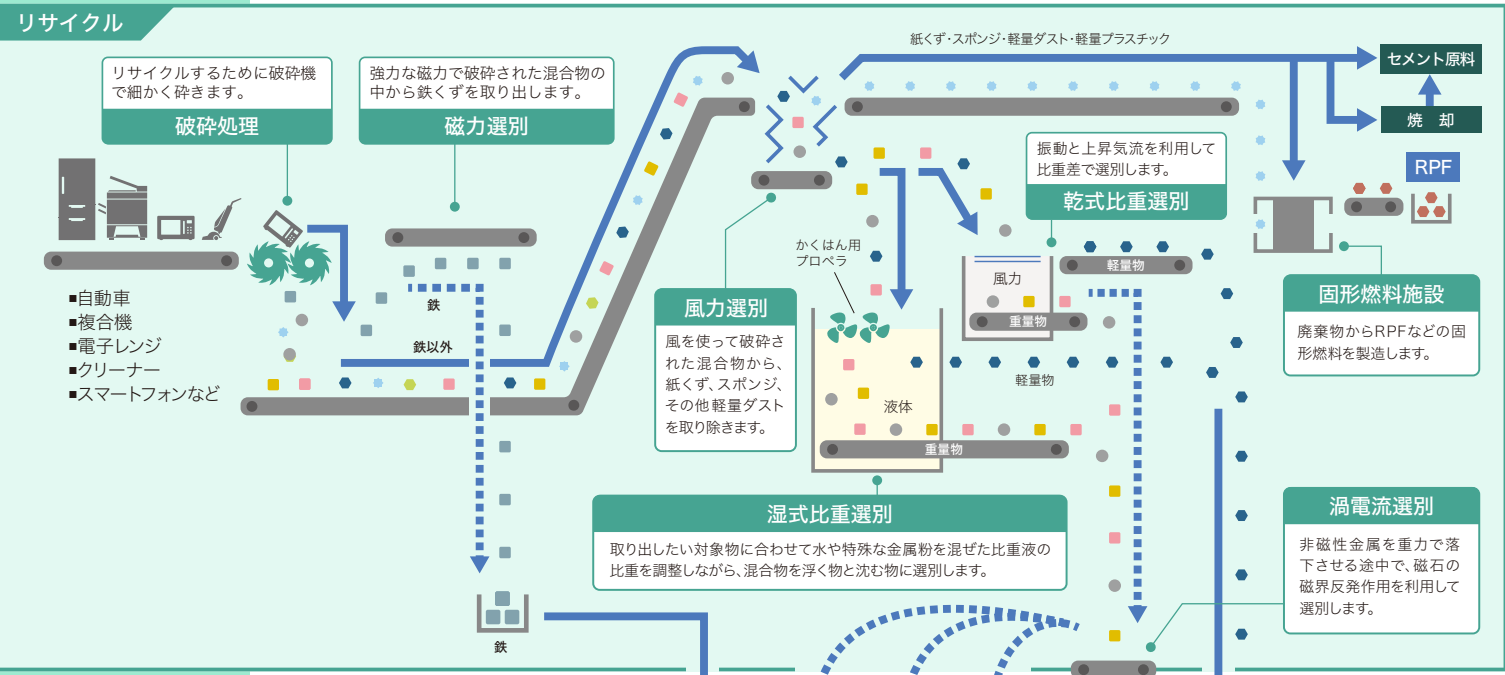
リサイクル

リサイクルするために破砕機で細かく砕きます。
破砕処理

強力な磁力で破砕された混合物の中から鉄くずを取り出します。
磁力選別

■自動車
■複合機
■電子レンジ
■クリーナー
■スマートフォンなど

鉄
鉄以外
鉄

紙くず・スポンジ・軽量ダスト・軽量プラスチック

セメント原料
焼　却
RPF

風力選別
風を使って破砕された混合物から、紙くず、スポンジ、その他軽量ダストを取り除きます。

かくはん用プロペラ
液体
重量物
軽量物

振動と上昇気流を利用して比重差で選別します。
乾式比重選別

風力
軽量物
重量物

固形燃料施設
廃棄物からRPFなどの固形燃料を製造します。

湿式比重選別
取り出したい対象物に合わせて水や特殊な金属粉を混ぜた比重液の比重を調整しながら、混合物を浮く物と沈む物に選別します。

渦電流選別
非磁性金属を重力で落下させる途中で、磁石の磁界反発作用を利用して選別します。